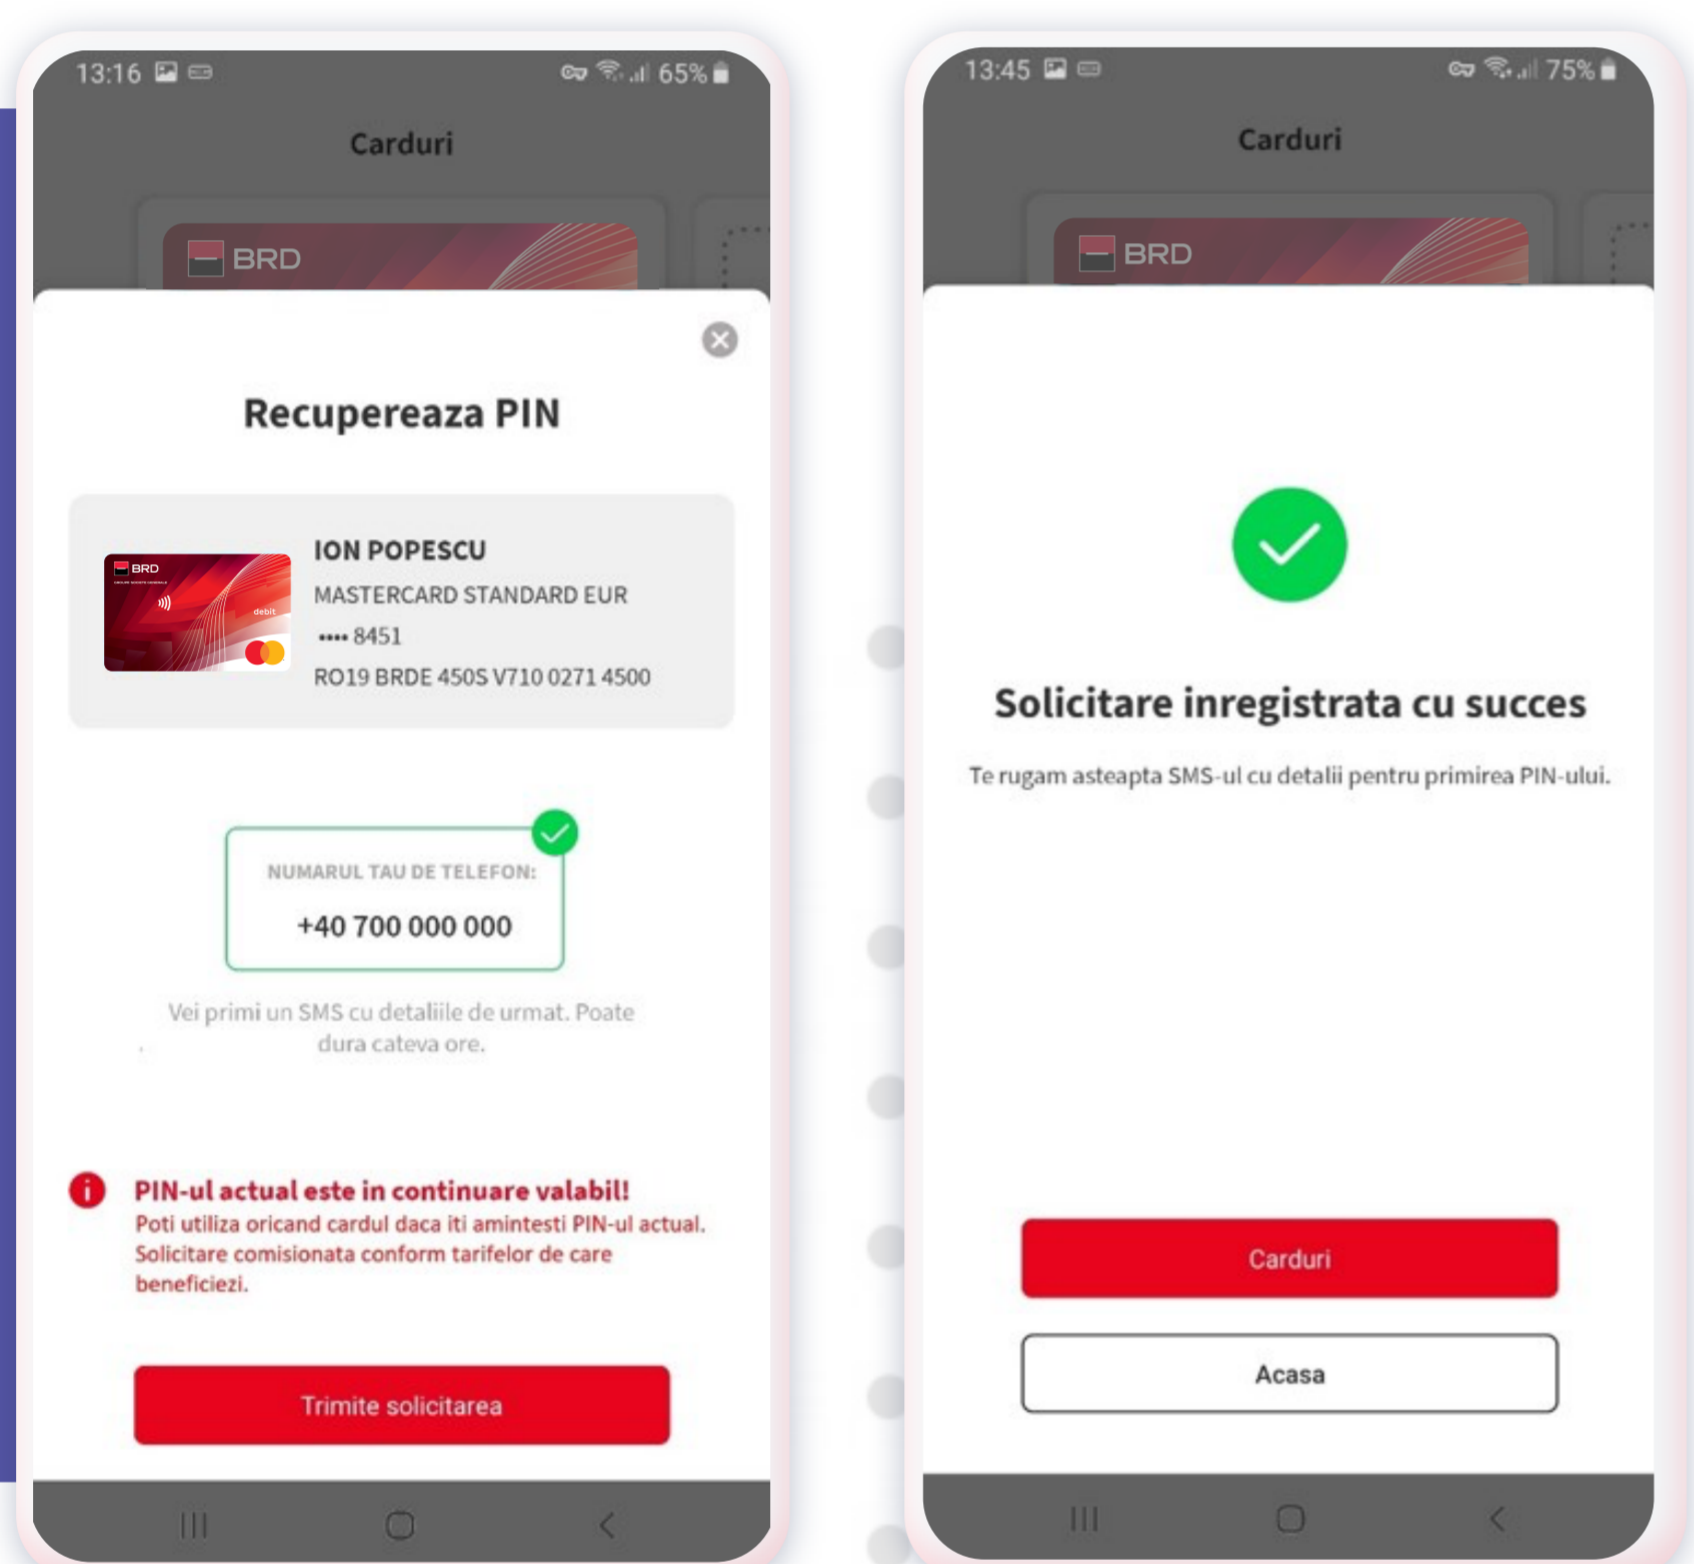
13:16 65%

Carduri

BRD

Recupereaza PIN

BRD
debit

ION POPESCU
MASTERCARD STANDARD EUR
•••• 8451
RO19 BRDE 450S V710 0271 4500

NUMARUL TAU DE TELEFON:
+40 700 000 000

Vei primi un SMS cu detaliile de urmat. Poate dura cateva ore.

PIN-ul actual este in continuare valabil!
Poti utiliza oricand cardul daca iti amintesti PIN-ul actual. Solicitare comisionata conform tarifelor de care beneficiezi.

Trimite solicitarea

13:45 75%

Carduri

BRD

Solicitare inregistrata cu succes

Te rugam asteapta SMS-ul cu detalii pentru primirea PIN-ului.

Carduri

Acasa